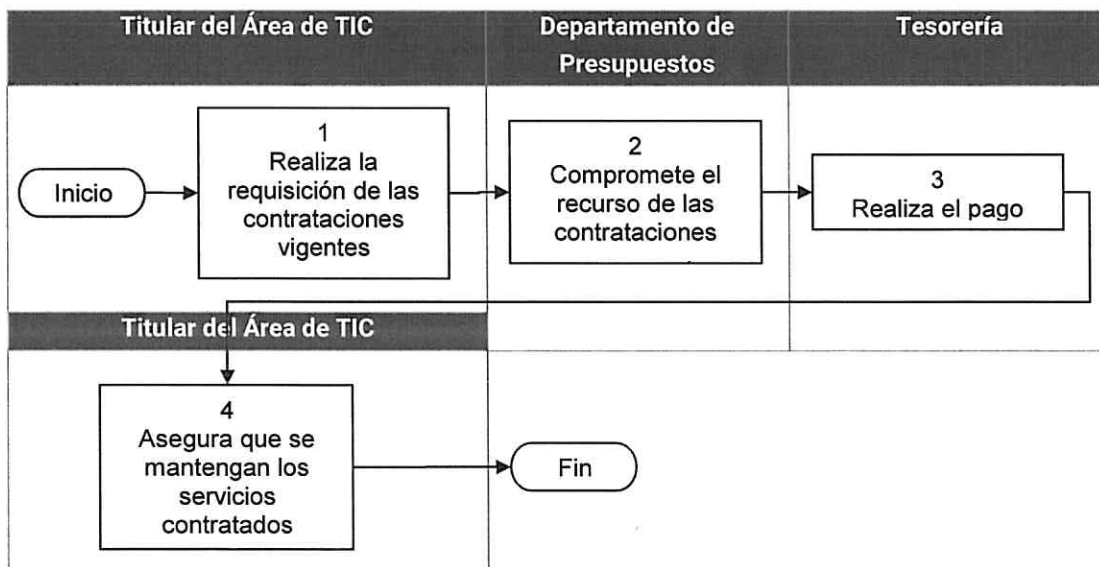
Titular del Área de TIC

Departamento de Presupuestos

Tesorería

Inicio

1
Realiza la requisición de las contrataciones vigentes

2
Compromete el recurso de las contrataciones

3
Realiza el pago

Titular del Área de TIC

4
Asegura que se mantengan los servicios contratados

Fin